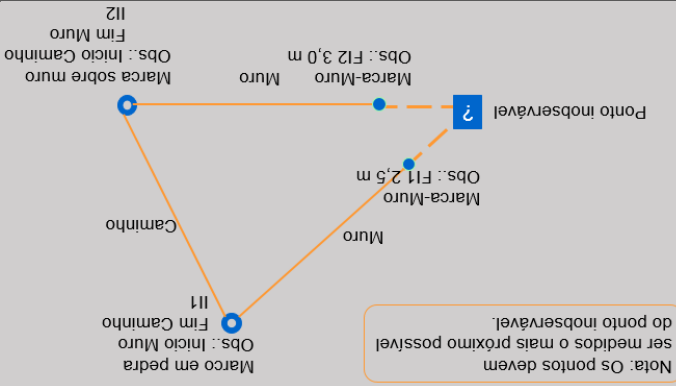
Nota: Os pontos devem ser medidos o mais próximo possível do ponto inobservável.

Marco em pedra
Obs.: Início Muro
Fim Caminho
II1

Caminho

Muro

Marca-Muro
Obs.: FI1 2,5 m

Ponto inobservável

?

Marca-Muro
Obs.: FI2 3,0 m

Muro

Marca sobre muro
Obs.: Início Caminho
Fim Muro
II2